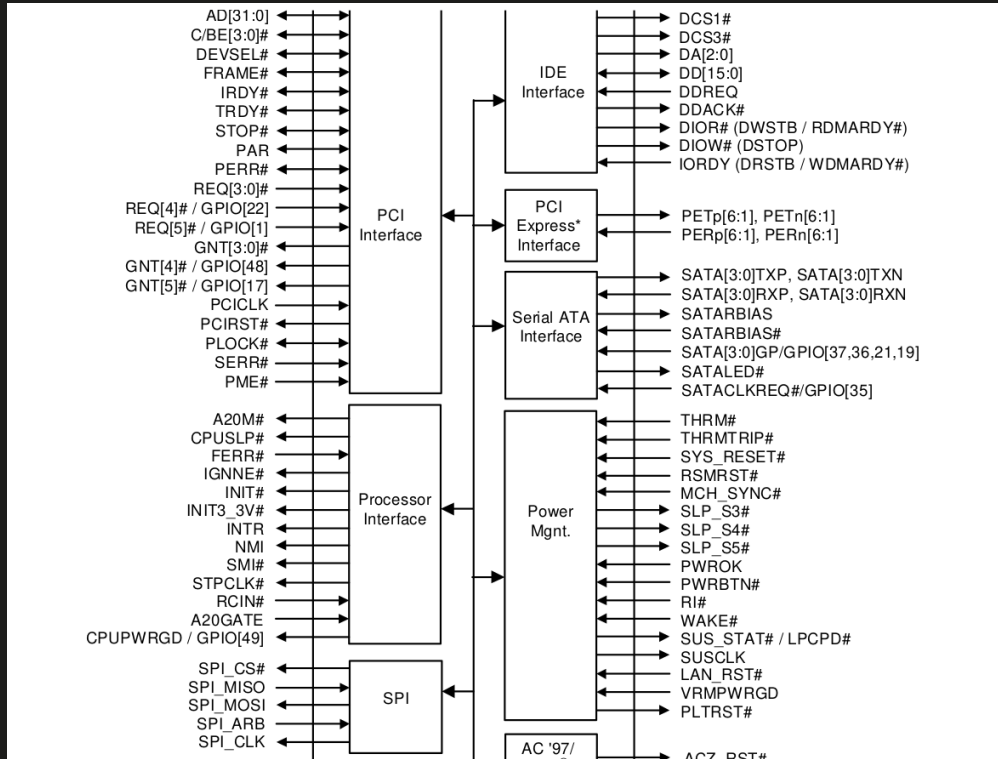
AD[31:0]
C/BE[3:0]#
DEVSEL#
FRAME#
IRDY#
TRDY#
STOP#
PAR
PERR#
REQ[3:0]#
REQ[4]# / GPIO[22]
REQ[5]# / GPIO[1]
GNT[3:0]#
GNT[4]# / GPIO[48]
GNT[5]# / GPIO[17]
PCICLK
PCIRST#
PLOCK#
SERR#
PME#

PCI Interface

A20M#
CPUSLP#
FERR#
IGNNE#
INIT#
INIT3_3V#
INTR
NMI
SMI#
STPCLK#
RCIN#
A20GATE
CPUPWRGD / GPIO[49]

Processor Interface

SPI_CS#
SPI_MISO
SPI_MOSI
SPI_ARB
SPI_CLK

SPI

IDE Interface

DCS1#
DCS3#
DA[2:0]
DD[15:0]
DDREQ
DDACK#
DIOR# (DWSTB / RDMARDY#)
DIOW# (DSTOP)
IORDY (DRSTB / WDMARDY#)

PCI Express* Interface

PETp[6:1], PETn[6:1]
PERp[6:1], PERn[6:1]

Serial ATA Interface

SATA[3:0]TXP, SATA[3:0]TXN
SATA[3:0]RXP, SATA[3:0]RXN
SATARBIAS
SATARBIAS#
SATA[3:0]GP/GPIO[37,36,21,19]
SATALED#
SATACLKREQ#/GPIO[35]

Power Mgnt.

THRM#
THRMTRIP#
SYS_RESET#
RSMRST#
MCH_SYNC#
SLP_S3#
SLP_S4#
SLP_S5#
PWROK
PWRBTN#
RI#
WAKE#
SUS_STAT# / LPCPD#
SUSCLK
LAN_RST#
VRMPWRGD
PLTRST#

AC '97/
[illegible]

ACZ_RST#